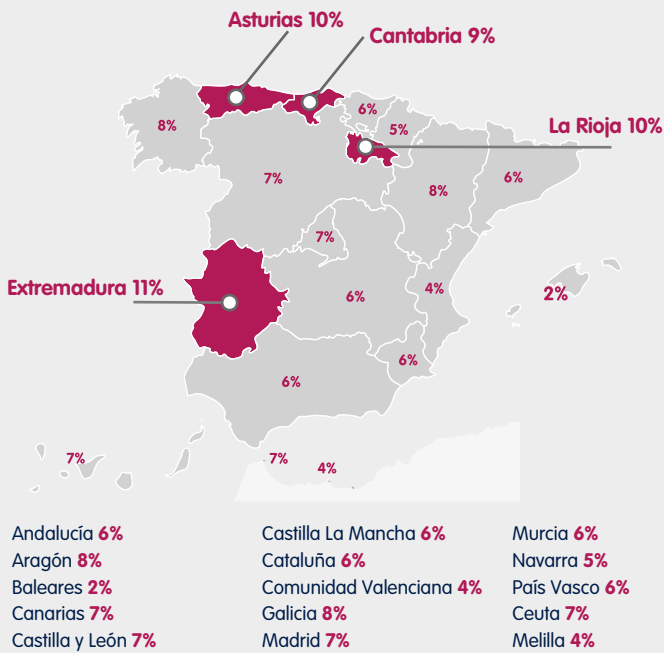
Asturias 10%
Cantabria 9%
La Rioja 10%
Extremadura 11%

8%
6%
5%
7%
8%
6%
7%
6%
4%
2%
6%
6%
7%
7%
4%

Andalucía 6%
Aragón 8%
Baleares 2%
Canarias 7%
Castilla y León 7%

Castilla La Mancha 6%
Cataluña 6%
Comunidad Valenciana 4%
Galicia 8%
Madrid 7%

Murcia 6%
Navarra 5%
País Vasco 6%
Ceuta 7%
Melilla 4%